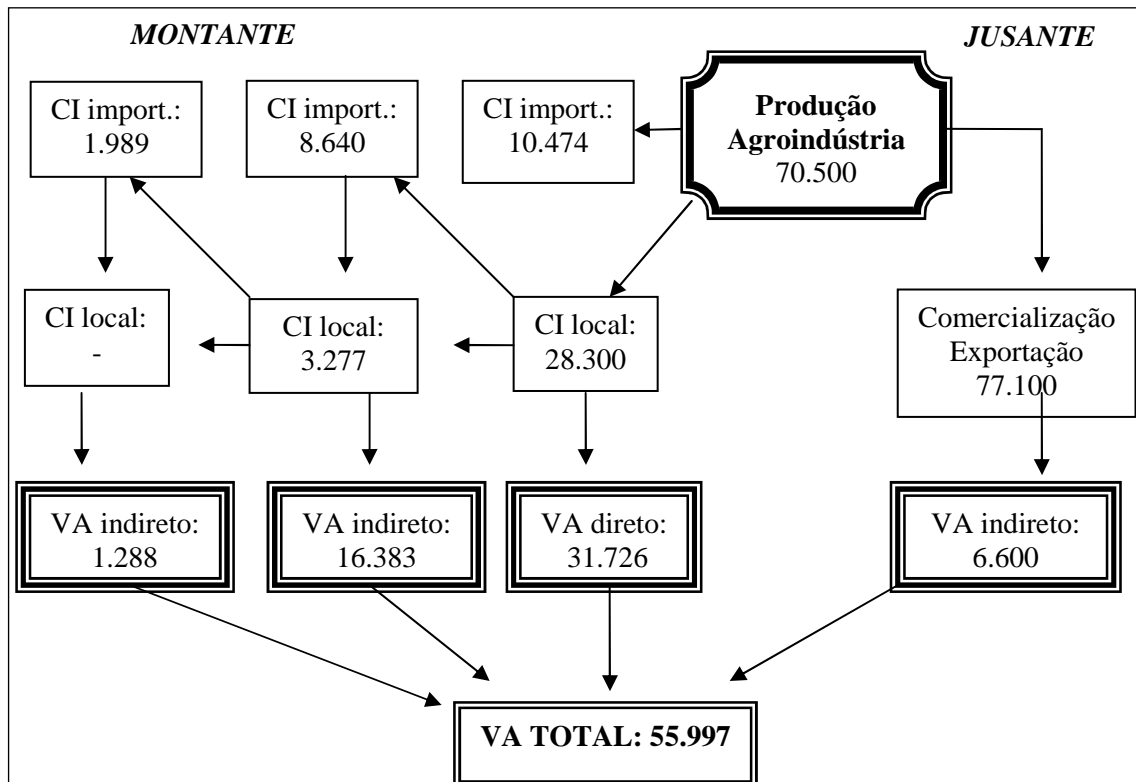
MONTANTE

JUSANTE

CI import.: 1.989

CI import.: 8.640

CI import.: 10.474

Produção Agroindústria 70.500

CI local: -

CI local: 3.277

CI local: 28.300

Comercialização Exportação 77.100

VA indireto: 1.288

VA indireto: 16.383

VA direto: 31.726

VA indireto: 6.600

VA TOTAL: 55.997